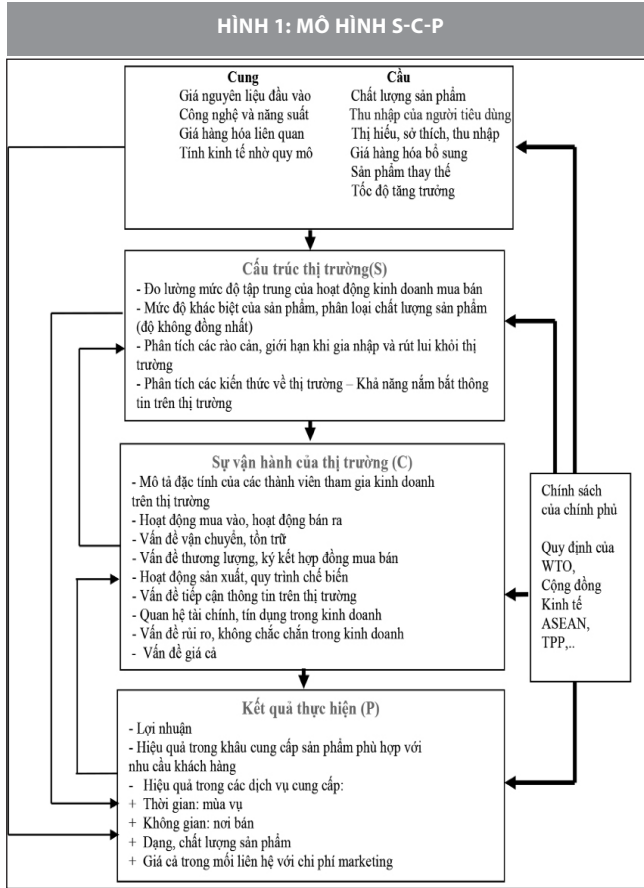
HÌNH 1: MÔ HÌNH S-C-P

Cung
Giá nguyên liệu đầu vào
Công nghệ và năng suất
Giá hàng hóa liên quan
Tính kinh tế nhờ quy mô

Cầu
Chất lượng sản phẩm
Thu nhập của người tiêu dùng
Thị hiếu, sở thích, thu nhập
Giá hàng hóa bổ sung
Sản phẩm thay thế
Tốc độ tăng trưởng

Cấu trúc thị trường(S)
- Đo lường mức độ tập trung của hoạt động kinh doanh mua bán
- Mức độ khác biệt của sản phẩm, phân loại chất lượng sản phẩm (độ không đồng nhất)
- Phân tích các rào cản, giới hạn khi gia nhập và rút lui khỏi thị trường
- Phân tích các kiến thức về thị trường – Khả năng nắm bắt thông tin trên thị trường

Sự vận hành của thị trường (C)
- Mô tả đặc tính của các thành viên tham gia kinh doanh trên thị trường
- Hoạt động mua vào, hoạt động bán ra
- Vấn đề vận chuyển, tồn trữ
- Vấn đề thương lượng, ký kết hợp đồng mua bán
- Hoạt động sản xuất, quy trình chế biến
- Vấn đề tiếp cận thông tin trên thị trường
- Quan hệ tài chính, tín dụng trong kinh doanh
- Vấn đề rủi ro, không chắc chắn trong kinh doanh
- Vấn đề giá cả

Chính sách của chính phủ

Quy định của WTO, Cộng đồng Kinh tế ASEAN, TPP,..

Kết quả thực hiện (P)
- Lợi nhuận
- Hiệu quả trong khâu cung cấp sản phẩm phù hợp với nhu cầu khách hàng
- Hiệu quả trong các dịch vụ cung cấp:
+ Thời gian: mùa vụ
+ Không gian: nơi bán
+ Dạng, chất lượng sản phẩm
+ Giá cả trong mối liên hệ với chi phí marketing